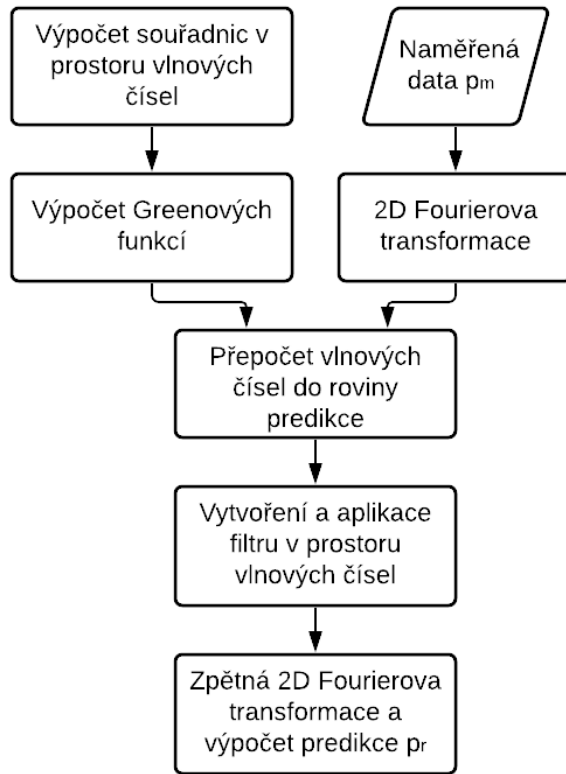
Výpočet souřadnic v prostoru vlnových čísel

Naměřená data $p_m$

Výpočet Greenových funkcí

2D Fourierova transformace

Přepočet vlnových čísel do roviny predikce

Vytvoření a aplikace filtru v prostoru vlnových čísel

Zpětná 2D Fourierova transformace a výpočet predikce $p_r$